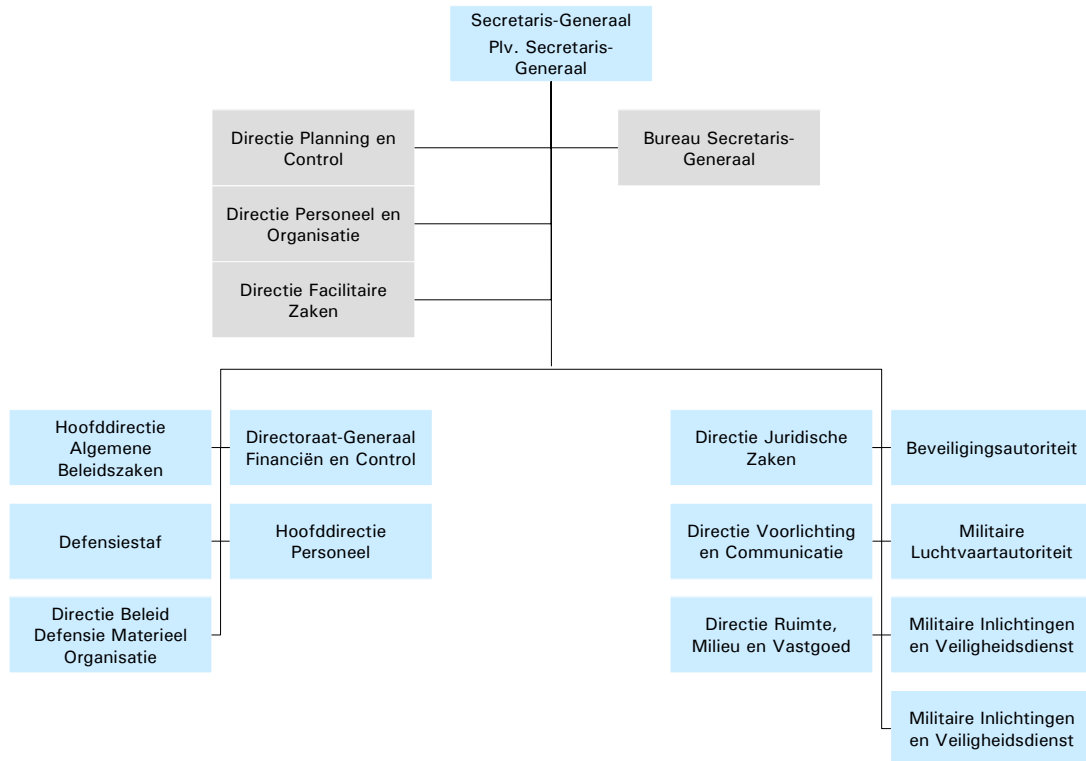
Secretaris-Generaal
Plv. Secretaris-Generaal

Directie Planning en Control

Bureau Secretaris-Generaal

Directie Personeel en Organisatie

Directie Facilitaire Zaken

Hoofddirectie Algemene Beleidszaken

Directoraat-Generaal Financiën en Control

Defensiestaf

Hoofddirectie Personeel

Directie Beleid Defensie Materieel Organisatie

Directie Juridische Zaken

Beveiligingsautoriteit

Directie Voorlichting en Communicatie

Militaire Luchtvaartautoriteit

Directie Ruimte, Milieu en Vastgoed

Militaire Inlichtingen en Veiligheidsdienst

Militaire Inlichtingen en Veiligheidsdienst